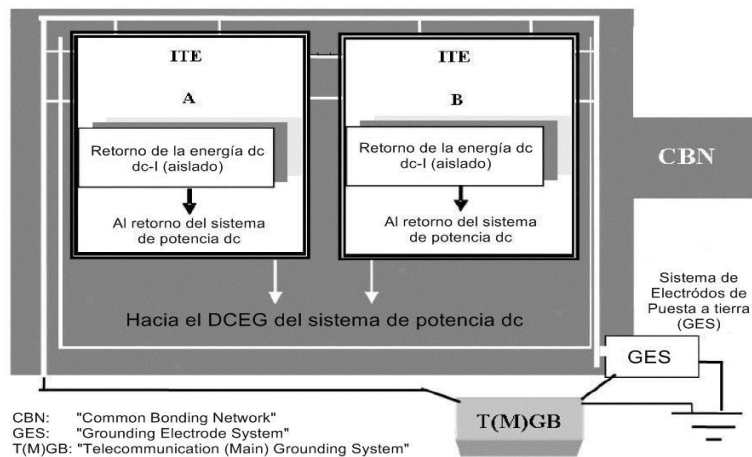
ITE

A

Retorno de la energía dc dc-I (aislado)

Al retorno del sistema de potencia dc

ITE

B

Retorno de la energía dc dc-I (aislado)

Al retorno del sistema de potencia dc

CBN

Hacia el DCEG del sistema de potencia dc

Sistema de Electródos de Puesta a tierra (GES)

GES

T(M)GB

CBN: "Common Bonding Network"
GES: "Grounding Electrode System"
T(M)GB: "Telecommunication (Main) Grounding System"